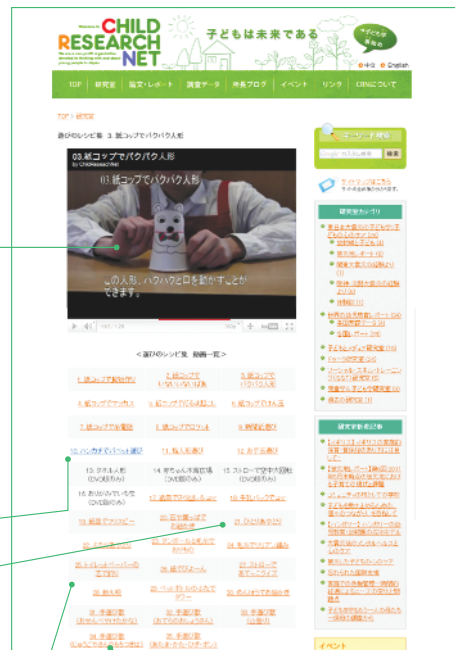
Welcome to
CHILD RESEARCH NET

子どもは未来である

中文 English

TOP | 研究室 | 論文・レポート | 調査データ | 発表ブログ | イベント | リンク | CRNについて

TOP > 研究室

遊びのレシピ集 3. 紙コップでパクパク人形

03.紙コップでパクパク人形

03.紙コップでパクパク人形

この人形、パクパクと口を動かすことができます。

<遊びのレシピ集 動画一覧>

| 1. 紙コップで動物作り | 2. 紙コップで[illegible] | 3. 紙コップでパクパク人形 |
|---|---|---|
| 4. 紙コップでマラカス | 5. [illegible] | 6. 紙コップでけん玉 |
| 7. 紙コップでロケット | 8. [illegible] | 9. 新聞紙遊び |
| 10. パンダすべり台 | 11. 輪入れ遊び | 12. お手玉遊び |
| 13. ネネ人形 (DVD限定) | 14. 赤ちゃん手遊び (DVD限定) | 15. ストローで空中大回転 (DVD限定) |
| 16. おいかけっこ (DVD限定) | 17. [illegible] | 18. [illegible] |
| 19. 紙皿でフリスビー | 20. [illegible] | 21. ひらひらの木 |
| 22. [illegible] | 23. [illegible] | 24. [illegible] |
| 25. トイレットペーパーの芯で作り | 26. 紙皿でゴマ | 27. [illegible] |
| 28. 紙人形 | 29. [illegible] | 30. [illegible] |
| 31. 手遊び歌 | 32. 手遊び歌 | 33. 手遊び歌 |
| 34. 手遊び歌 | 35. 手遊び歌 | |

キーワード検索
検索

研究室カテゴリ

研究室新着記事

イベント